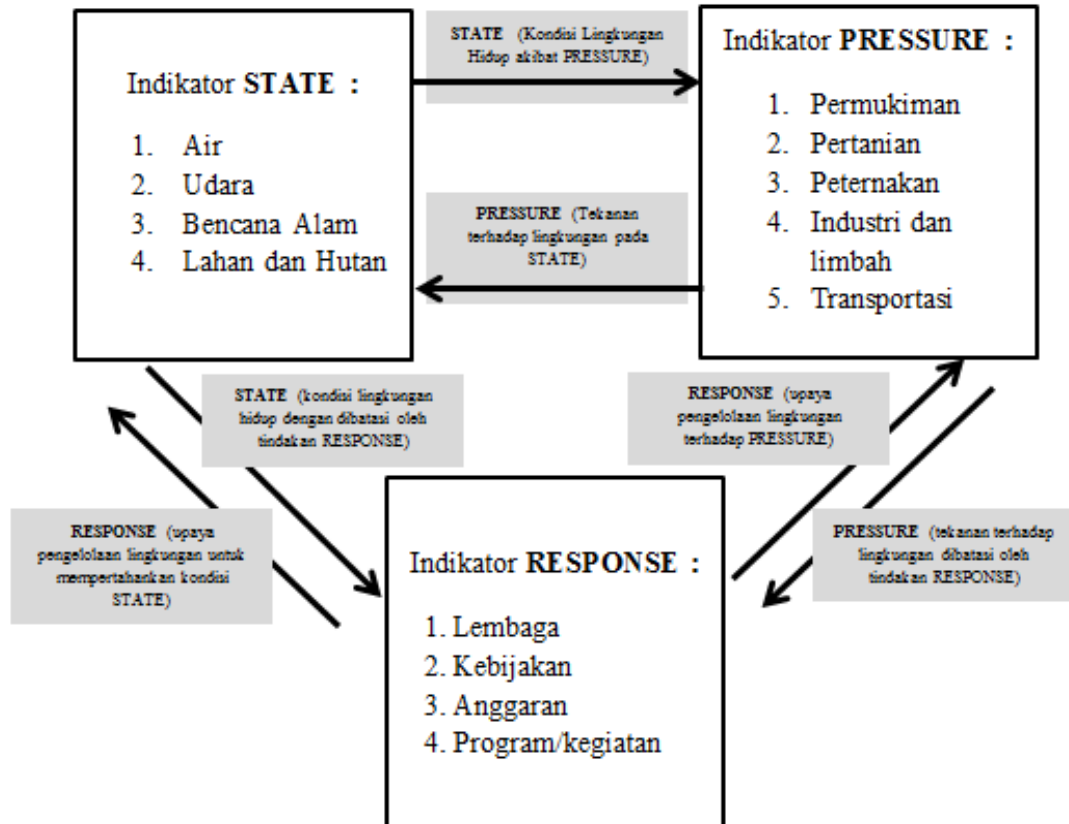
Indikator **STATE** :

1. Air
2. Udara
3. Bencana Alam
4. Lahan dan Hutan

STATE (Kondisi Lingkungan Hidup akibat PRESSURE)

Indikator **PRESSURE** :

1. Permukiman
2. Pertanian
3. Peternakan
4. Industri dan limbah
5. Transportasi

PRESSURE (Tekanan terhadap lingkungan pada STATE)

STATE (kondisi lingkungan hidup dengan dibatasi oleh tindakan RESPONSE)

RESPONSE (upaya pengelolaan lingkungan terhadap PRESSURE)

RESPONSE (upaya pengelolaan lingkungan untuk mempertahankan kondisi STATE)

Indikator **RESPONSE** :

1. Lembaga
2. Kebijakan
3. Anggaran
4. Program/kegiatan

PRESSURE (tekanan terhadap lingkungan dibatasi oleh tindakan RESPONSE)